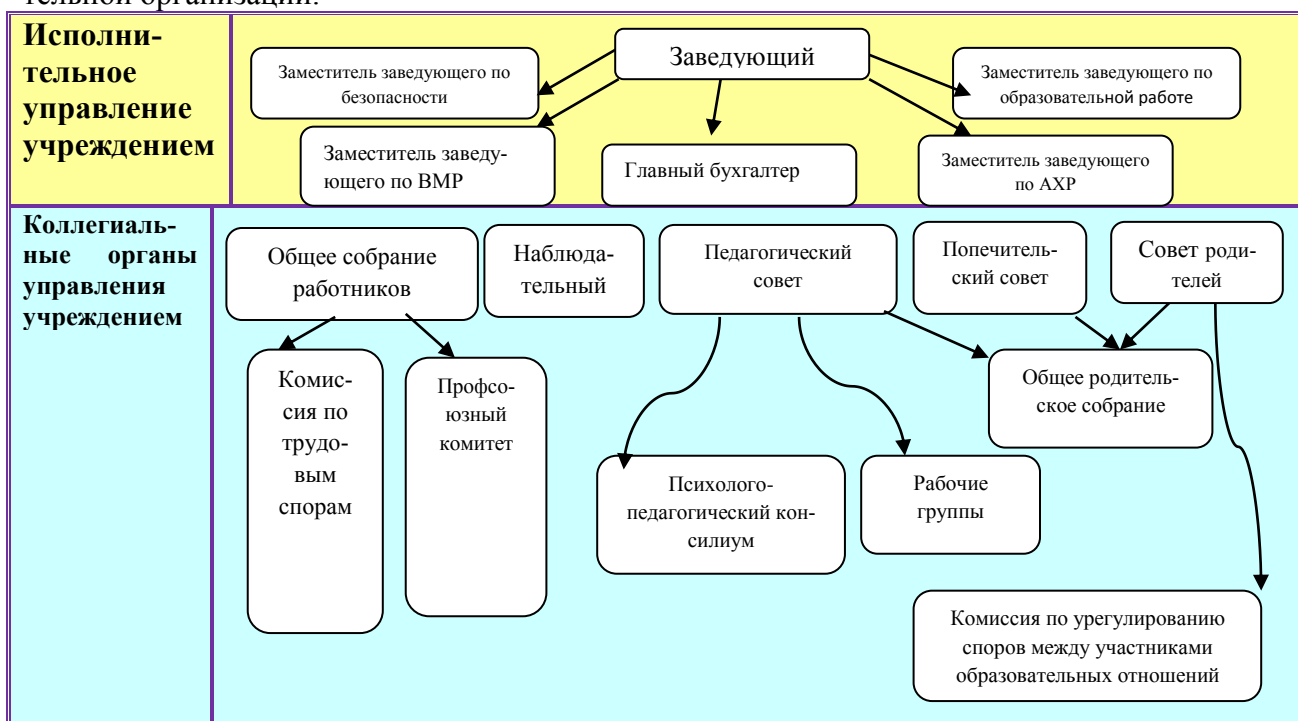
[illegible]

| Исполнительное управление учреждением | Заведующий<br>Заместитель заведующего по безопасности<br>Заместитель заведующего по образовательной работе<br>Заместитель заведующего по ВМР<br>Главный бухгалтер<br>Заместитель заведующего по АХР |
|---|---|
| Коллегиальные органы управления учреждением | Общее собрание работников<br>Наблюдательный<br>Педагогический совет<br>Попечительский совет<br>Совет родителей<br>Комиссия по трудовым спорам<br>Профсоюзный комитет<br>Общее родительское собрание<br>Психолого-педагогический консилиум<br>Рабочие группы<br>Комиссия по урегулированию споров между участниками образовательных отношений |